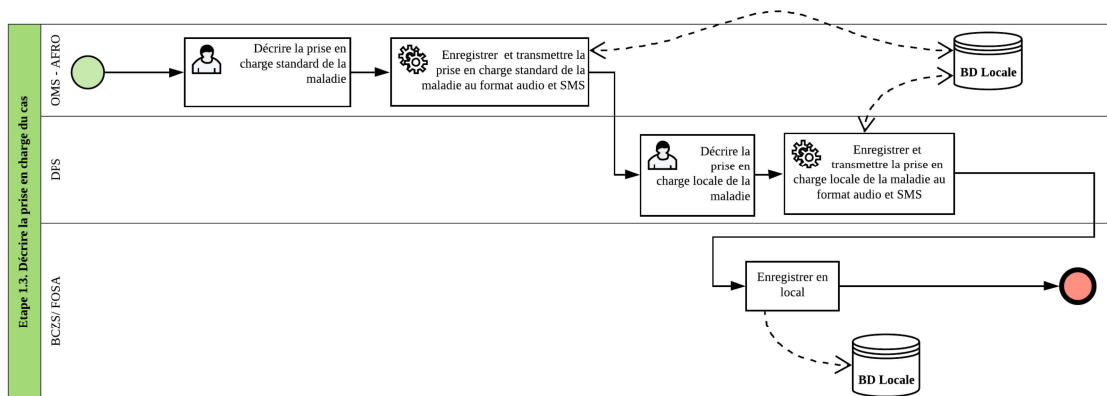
Etape 1.3. Décrire la prise en charge du cas

OMS - AFRO

Décrire la prise en charge standard de la maladie

Enregistrer et transmettre la prise en charge standard de la maladie au format audio et SMS

BD Locale

DFS

Décrire la prise en charge locale de la maladie

Enregistrer et transmettre la prise en charge locale de la maladie au format audio et SMS

BCZS/ FOSA

Enregistrer en local

BD Locale